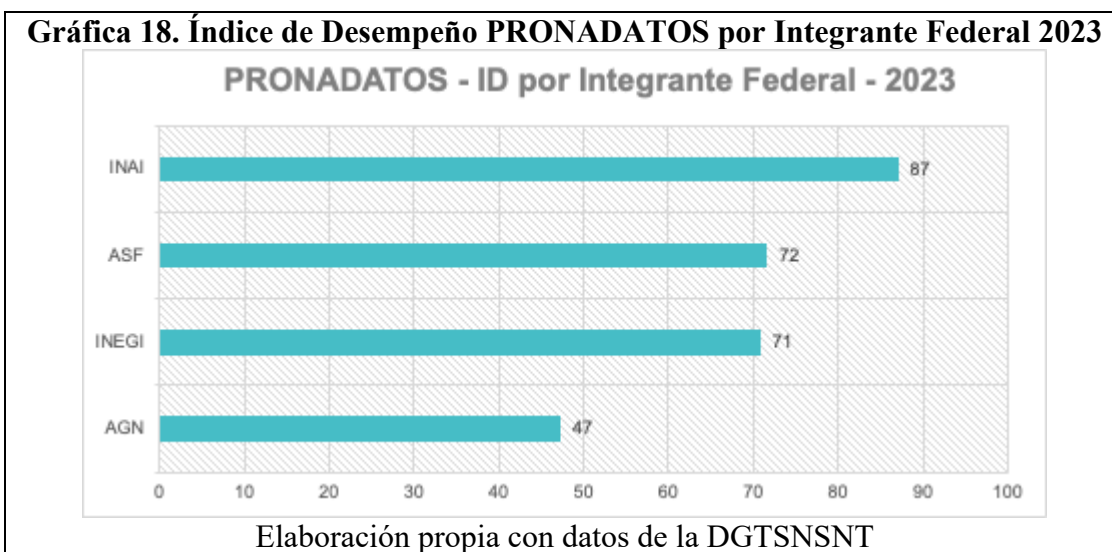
Gráfica 18. Índice de Desempeño PRONADATOS por Integrante Federal 2023

PRONADATOS - ID por Integrante Federal - 2023

INAI 87
ASF 72
INEGI 71
AGN 47

0 10 20 30 40 50 60 70 80 90 100

Elaboración propia con datos de la DGTSNSNT